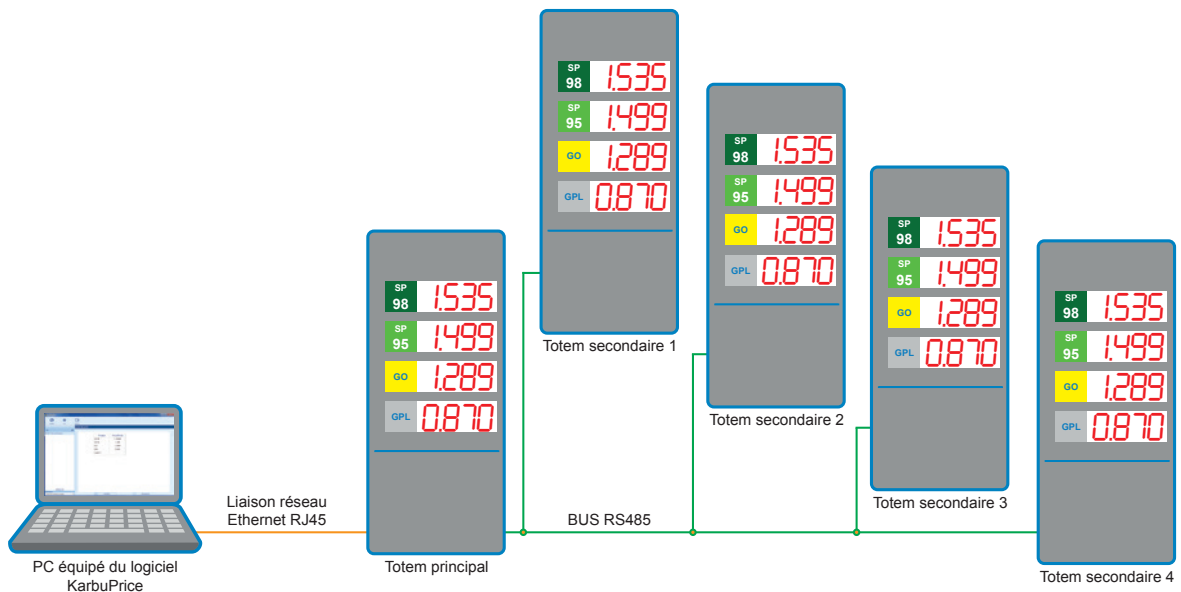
SP 98 1.535
SP 95 1.499
GO 1.289
GPL 0.870
Totem secondaire 1

SP 98 1.535
SP 95 1.499
GO 1.289
GPL 0.870
Totem secondaire 2

SP 98 1.535
SP 95 1.499
GO 1.289
GPL 0.870
Totem secondaire 3

SP 98 1.535
SP 95 1.499
GO 1.289
GPL 0.870
Totem secondaire 4

SP 98 1.535
SP 95 1.499
GO 1.289
GPL 0.870
Totem principal

Liaison réseau Ethernet RJ45

BUS RS485

PC équipé du logiciel KarbuPrice